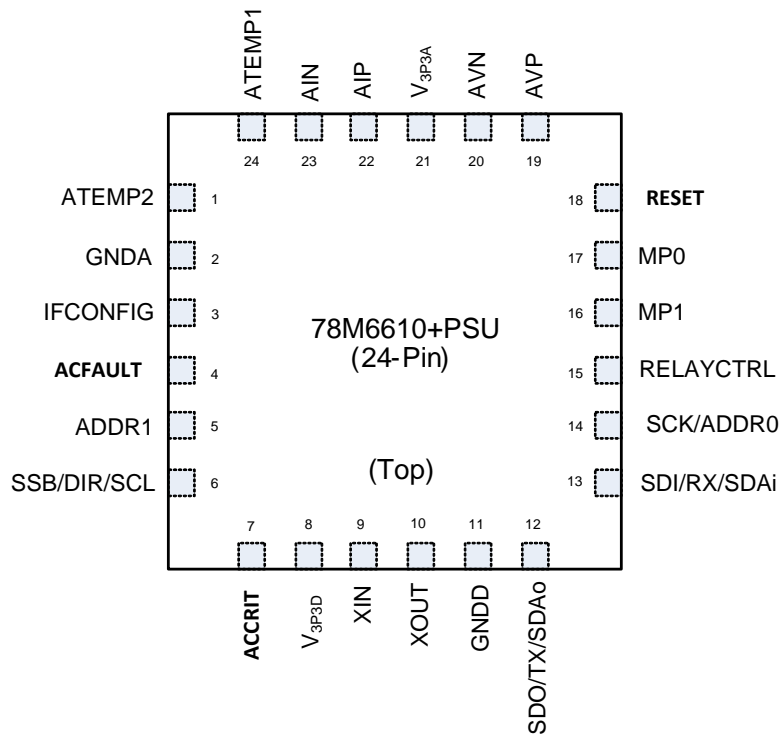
ATEMP1
AIN
AIP
$V_{3P3A}$
AVN
AVP

24 23 22 21 20 19

ATEMP2 1
GNDA 2
IFCONFIG 3
ACFAULT 4
ADDR1 5
SSB/DIR/SCL 6

18 RESET
17 MP0
16 MP1
15 RELAYCTRL
14 SCK/ADDR0
13 SDI/RX/SDAi

78M6610+PSU
(24-Pin)

(Top)

7 8 9 10 11 12

ACCRIT
$V_{3P3D}$
XIN
XOUT
GNDD
SDO/TX/SDAo